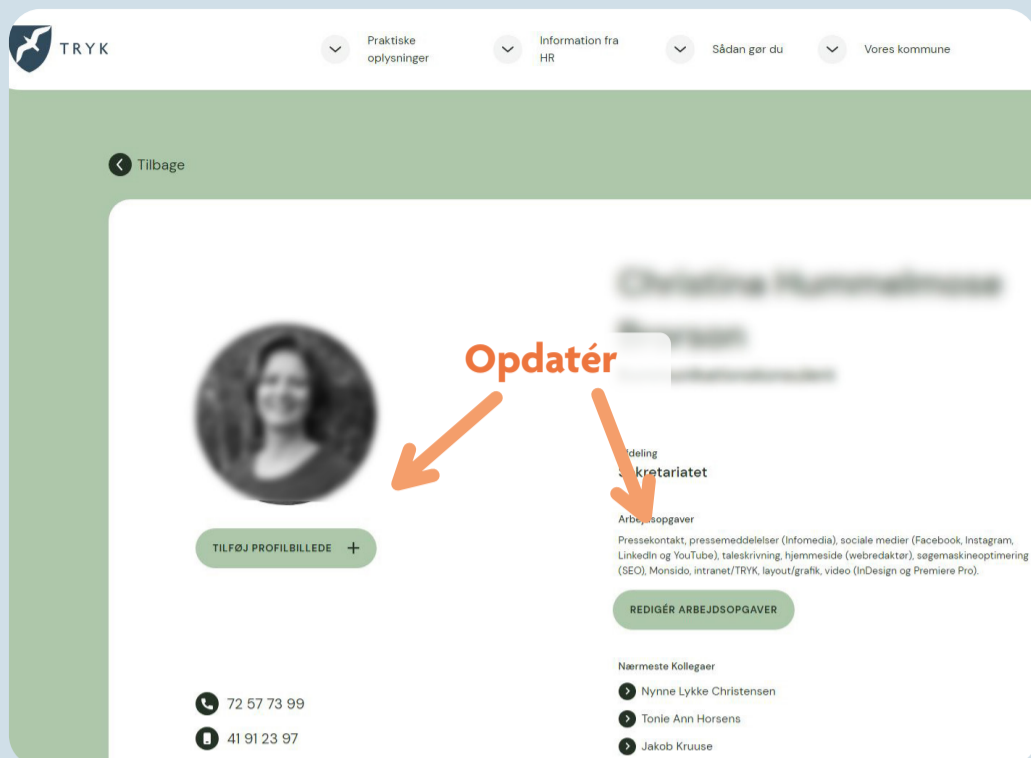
TRYK

Praktiske oplysninger

Information fra HR

Sådan gør du

Vores kommune

Tilbage

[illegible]

Opdatér

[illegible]deling
S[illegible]kretariatet

Arbe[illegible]sopgaver

Pressekontakt, pressemeddelelser (Infomedia), sociale medier (Facebook, Instagram, LinkedIn og YouTube), taleskrivning, hjemmeside (webredaktør), søgemaskineoptimering (SEO), Monsido, intranet/TRYK, layout/grafik, video (InDesign og Premiere Pro).

TILFØJ PROFILBILLEDE +

REDIGÉR ARBEJDSOPGAVER

Nærmeste Kollegaer

Nynne Lykke Christensen

Tonie Ann Horsens

Jakob Kruuse

72 57 73 99

41 91 23 97